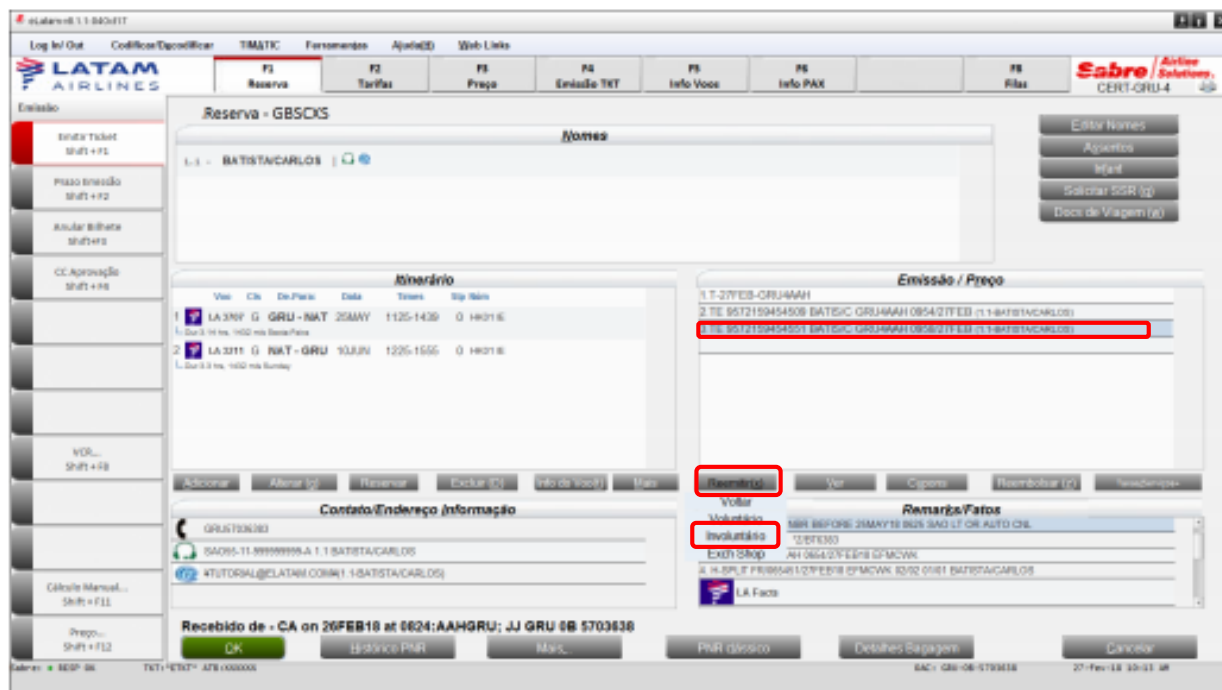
eLatam v8.1.1-840c81T

Log In/ Out | Codificar/Decodificar | TIMATIC | Ferramentas | Ajuda(H) | Web Links

LATAM AIRLINES

F1 Reserva | F2 Tarifas | F3 Preço | F4 Emissão TKT | F5 Info Voos | F6 Info PAX | F8 Filas

Sabre Airline Solutions. CERT-GRU-4

Emissão

Emitir Ticket Shift+F1

Prazo Emissão Shift+F2

Anular Bilhete Shift+F3

CC Aprovação Shift+F4

VCR... Shift+F8

Cálculo Manual... Shift+F11

Preço... Shift+F12

Reserva - GBSCXS

Nomes

1.1 - BATISTA/CARLOS

Editar Nomes
Assentos
Mant
Solicitar SSR (g)
Docs de Viagem (w)

Itinerário

Voo Cls De-Para Data Times Stp Stat

1 LA 3707 G GRU - NAT 25MAY 1125-1439 0 HK01E
Dur 3.14 hrs. 1450 mis Sexta-Feira

2 LA 3211 G NAT - GRU 10JUN 1225-1555 0 HK01E
Dur 3.3 hrs. 1450 mis Sunday

Adicionar | Alterar (g) | Reservar | Excluir (X) | Info do Voo(t) | Mais

Emissão / Preço

1.T-27FEB-GRU4AAH
2.TE 9572159454508 BATIS/C GRU4AAH 0854/27FEB (1.1-BATISTA/CARLOS)
3.TE 9572159454551 BATIS/C GRU4AAH 0858/27FEB (1.1-BATISTA/CARLOS)

Reemitir(g) | Ver | Cupons | Reembolsar (r) | NovoServiço+

Voltar
Voluntário
Involuntário
Exch Shop

Contato/Endereço Informação

GRU5703638
SAO55-11-999999999-A 1.1 BATISTA/CARLOS
#TUTORIAL@LATAM.COM#(1.1-BATISTA/CARLOS)

Remarks/Fatos

NBR BEFORE 25MAY18 0825 SAO LT OR AUTO CNL
*2/8T6383
AH 0854/27FEB18 EFMCWK
A H-SPLIT FR/86548/1/27FEB18 EFMCWK 02/02 01/01 BATISTA/CARLOS
LA Facts

Recebido de - CA on 26FEB18 at 0824:AAHGRU; JJ GRU 0B 5703638

OK | Histórico PNR | Mais... | PNR clássico | Detalhes Bagagem | Cancelar

Sabre: ● RESP OK | TKT:*ETKT* ATB:XXXXXX | SAC: GRU-0B-5703638 | 27-Fev-18 10:13 AM